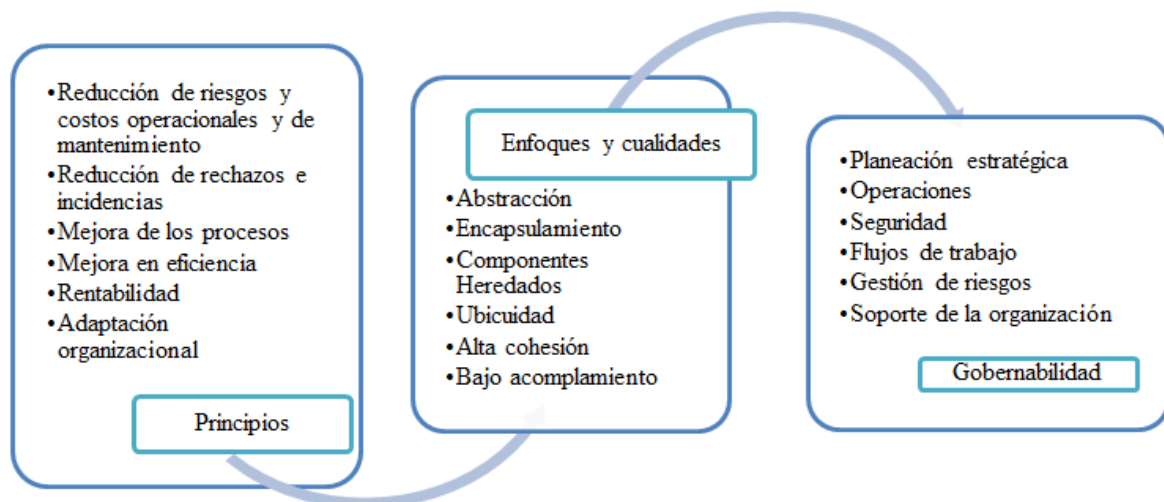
•Reducción de riesgos y costos operacionales y de mantenimiento
•Reducción de rechazos e incidencias
•Mejora de los procesos
•Mejora en eficiencia
•Rentabilidad
•Adaptación organizacional

Principios

Enfoques y cualidades

•Abstracción
•Encapsulamiento
•Componentes Heredados
•Ubicuidad
•Alta cohesión
•Bajo acomplamiento

•Planeación estratégica
•Operaciones
•Seguridad
•Flujos de trabajo
•Gestión de riesgos
•Soporte de la organización

Gobernabilidad